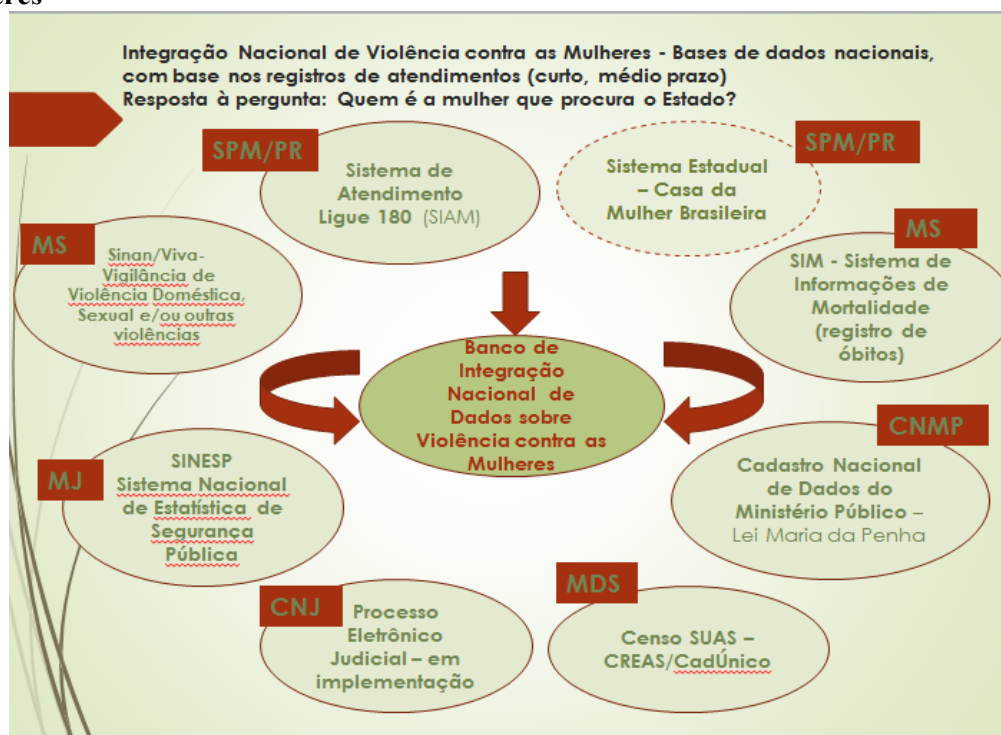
eres

Integração Nacional de Violência contra as Mulheres - Bases de dados nacionais, com base nos registros de atendimentos (curto, médio prazo)
Resposta à pergunta: Quem é a mulher que procura o Estado?

SPM/PR
Sistema de Atendimento Ligue 180 (SIAM)

SPM/PR
Sistema Estadual – Casa da Mulher Brasileira

MS
Sinan/Viva-Vigilância de Violência Doméstica, Sexual e/ou outras violências

MS
SIM - Sistema de Informações de Mortalidade (registro de óbitos)

Banco de Integração Nacional de Dados sobre Violência contra as Mulheres

CNMP
Cadastro Nacional de Dados do Ministério Público – Lei Maria da Penha

MJ
SINESP
Sistema Nacional de Estatística de Segurança Pública

MDS
Censo SUAS – CREAS/CadÚnico

CNJ
Processo Eletrônico Judicial – em implementação